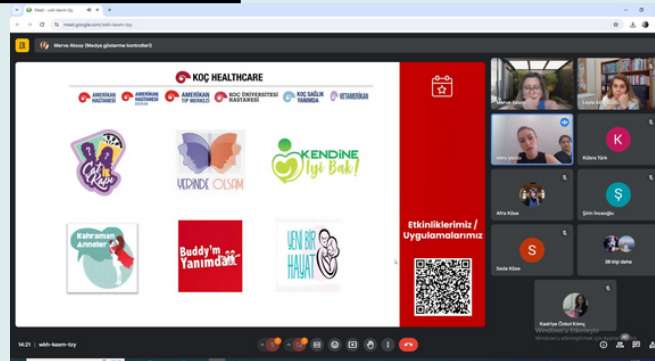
Meet - wkh-kaxm-tzy

meet.google.com/wkh-kaxm-tzy

Merve Aksoy (Medya gösterme kontrolleri)

KOÇ HEALTHCARE

AMERİKAN HASTANESİ

AMERİKAN HASTANESİ BODRUM

AMERİKAN TIP MERKEZİ

KOÇ ÜNİVERSİTESİ HASTANESİ

KOÇ SAĞLIK YANINDA

VETAMERİKAN

Çat Kapı

YERİNDE OLSAM

KENDİNE İyi Bak!

Kahraman Anneler

Buddy'm Yanımda

YENİ BİR HAYAT

Etkinliklerimiz / Uygulamalarımız

Merve Aksoy

Leyla Aksoy

Kübra Türk

Afra Köse

Şirin İnceoğlu

Seda Köse

38 kişi daha

Kadriye Özkul Kılınç

14:21 | wkh-kaxm-tzy

Windows'u Etkinleştir